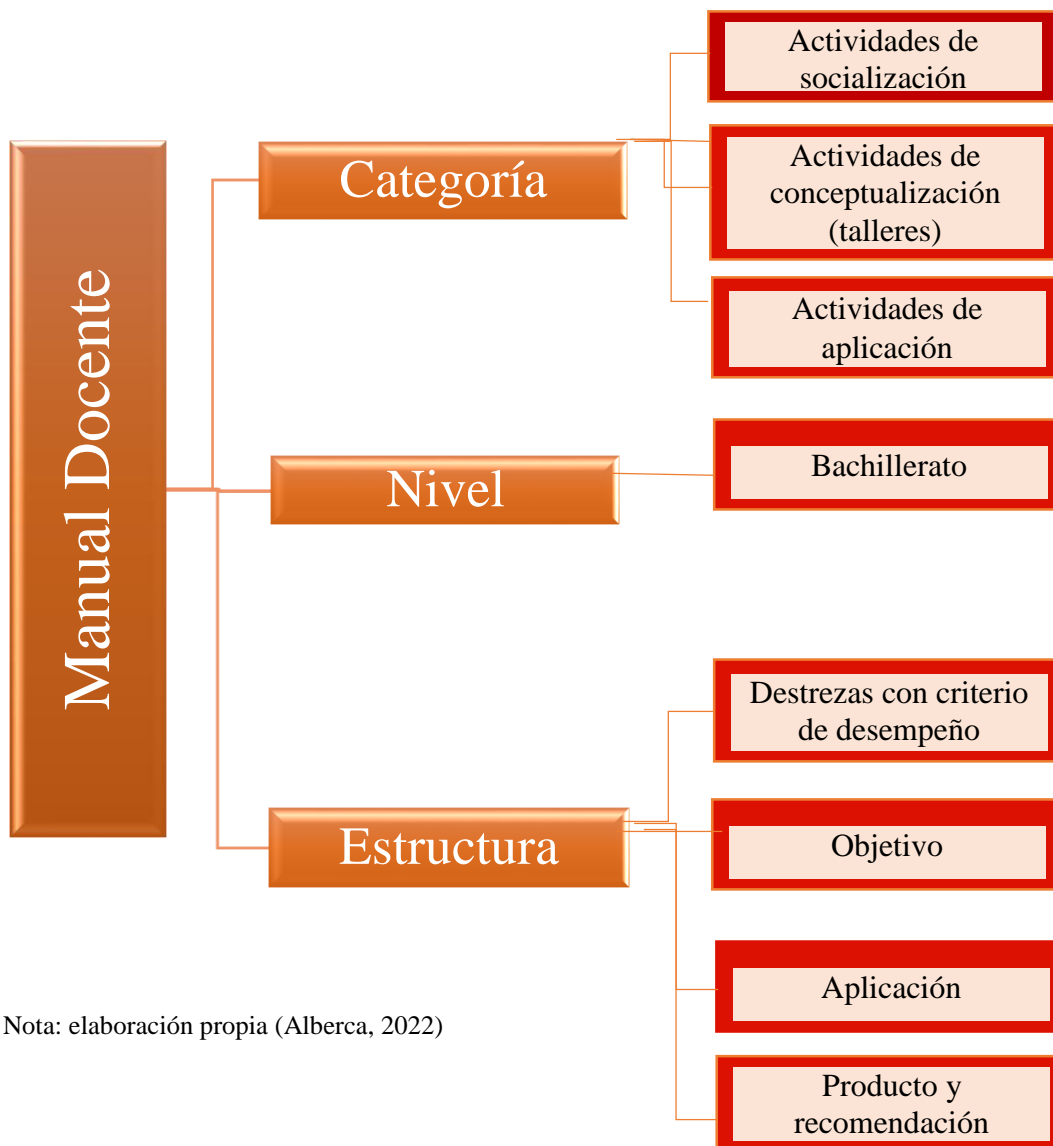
Manual Docente

Categoría

Actividades de socialización

Actividades de conceptualización (talleres)

Actividades de aplicación

Nivel

Bachillerato

Estructura

Destrezas con criterio de desempeño

Objetivo

Aplicación

Producto y recomendación

Nota: elaboración propia (Alberca, 2022)